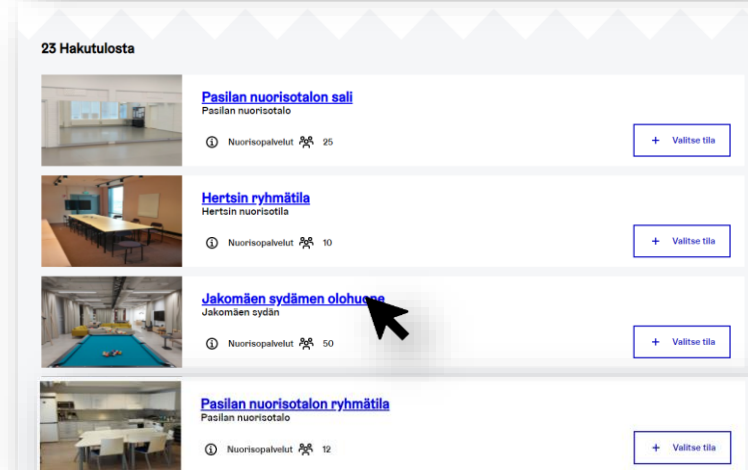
23 Hakutulosta

Pasilan nuorisotalon sali
Pasilan nuorisotalo
Nuorisopalvelut 25
+ Valitse tila

Hertsin ryhmätila
Hertsin nuorisotila
Nuorisopalvelut 10
+ Valitse tila

Jakomäen sydämen olohu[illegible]
Jakomäen sydän
Nuorisopalvelut 50
+ Valitse tila

Pasilan nuorisotalon ryhmätila
Pasilan nuorisotalo
Nuorisopalvelut 12
+ Valitse tila